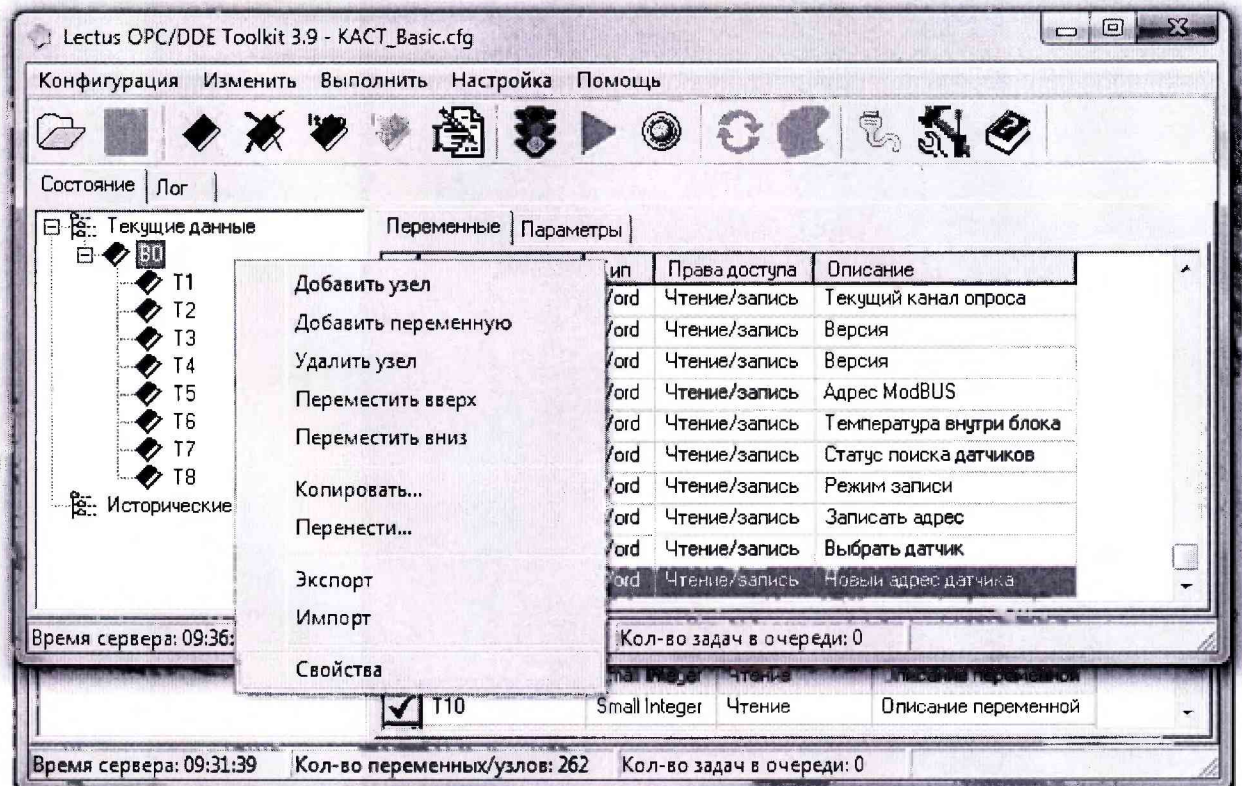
Lectus OPC/DDE Toolkit 3.9 - KACT_Basic.cfg

Конфигурация Изменить Выполнить Настройка Помощь

Состояние Лог

Текущие данные
B0
T1
T2
T3
T4
T5
T6
T7
T8
Исторические

Переменные Параметры

| | Тип | Права доступа | Описание |
|---|---|---|---|
| | Word | Чтение/запись | Текущий канал опроса |
| | Word | Чтение/запись | Версия |
| | Word | Чтение/запись | Версия |
| | Word | Чтение/запись | Адрес ModBUS |
| | Word | Чтение/запись | Температура внутри блока |
| | Word | Чтение/запись | Статус поиска датчиков |
| | Word | Чтение/запись | Режим записи |
| | Word | Чтение/запись | Записать адрес |
| | Word | Чтение/запись | Выбрать датчик |
| | Word | Чтение/запись | Новый адрес датчика |

Добавить узел
Добавить переменную
Удалить узел
Переместить вверх
Переместить вниз
Копировать...
Перенести...
Экспорт
Импорт
Свойства

Время сервера: 09:36: Кол-во задач в очереди: 0

| T10 | Small Integer | Чтение | Описание переменной |
|---|---|---|---|

Время сервера: 09:31:39 Кол-во переменных/узлов: 262 Кол-во задач в очереди: 0